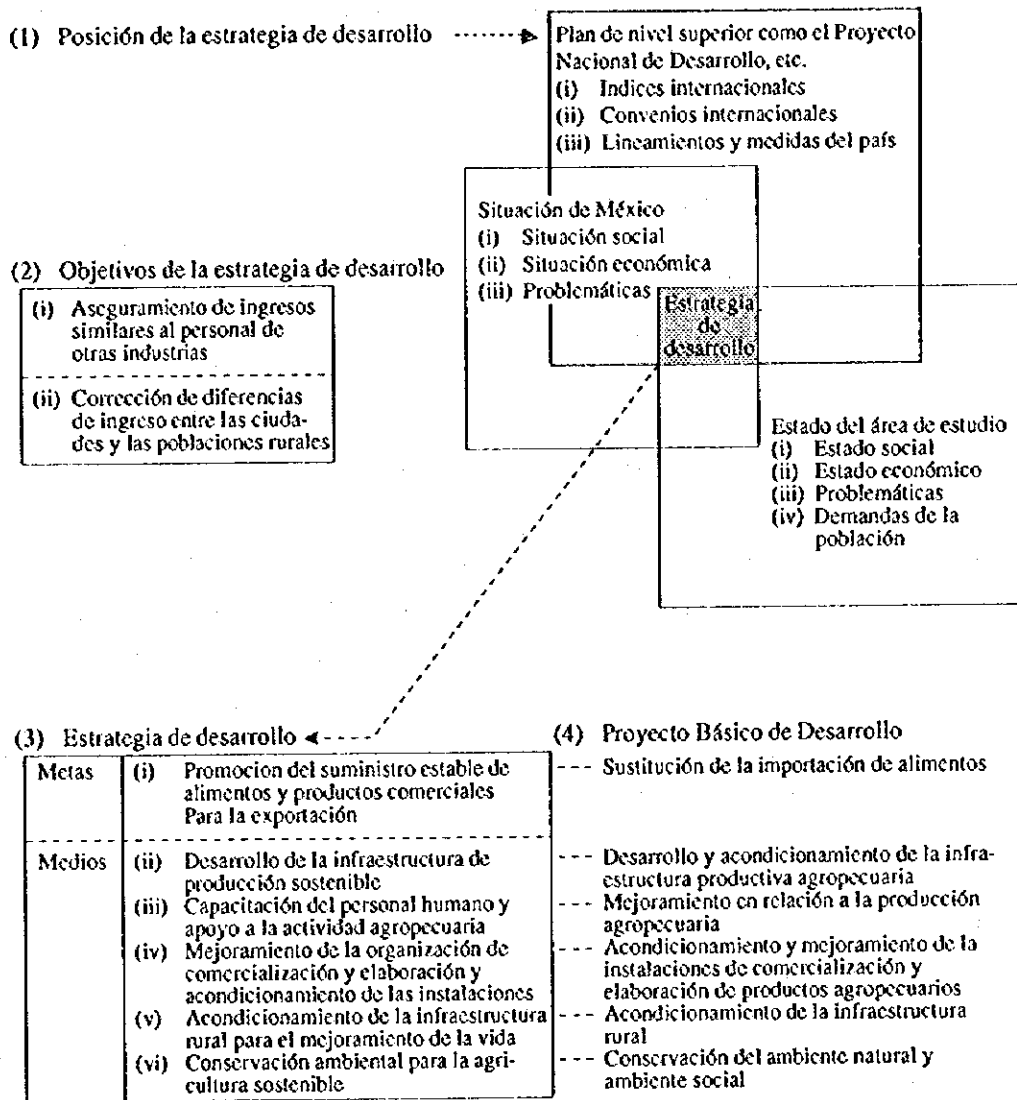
(1) Posición de la estrategia de desarrollo

Plan de nivel superior como el Proyecto Nacional de Desarrollo, etc.
(i) Indices internacionales
(ii) Convenios internacionales
(iii) Lineamientos y medidas del país

Situación de México
(i) Situación social
(ii) Situación económica
(iii) Problemáticas

Estrategia de desarrollo

(2) Objetivos de la estrategia de desarrollo

| (i) Aseguramiento de ingresos similares al personal de otras industrias |
|---|
| (ii) Corrección de diferencias de ingreso entre las ciudades y las poblaciones rurales |

Estado del área de estudio
(i) Estado social
(ii) Estado económico
(iii) Problemáticas
(iv) Demandas de la población

(3) Estrategia de desarrollo

| Metas | (i) | Promocion del suministro estable de alimentos y productos comerciales Para la exportación |
|---|---|---|
| Medios | (ii) | Desarrollo de la infraestructura de producción sostenible |
| | (iii) | Capacitación del personal humano y apoyo a la actividad agropecuaria |
| | (iv) | Mejoramiento de la organización de comercialización y elaboración y acondicionamiento de las instalaciones |
| | (v) | Acondicionamiento de la infraestructura rural para el mejoramiento de la vida |
| | (vi) | Conservación ambiental para la agricultura sostenible |

(4) Proyecto Básico de Desarrollo

--- Sustitución de la importación de alimentos

--- Desarrollo y acondicionamiento de la infraestructura productiva agropecuaria
--- Mejoramiento en relación a la producción agropecuaria
--- Acondicionamiento y mejoramiento de la instalaciones de comercialización y elaboración de productos agropecuarios
--- Acondicionamiento de la infraestructura rural
--- Conservación del ambiente natural y ambiente social